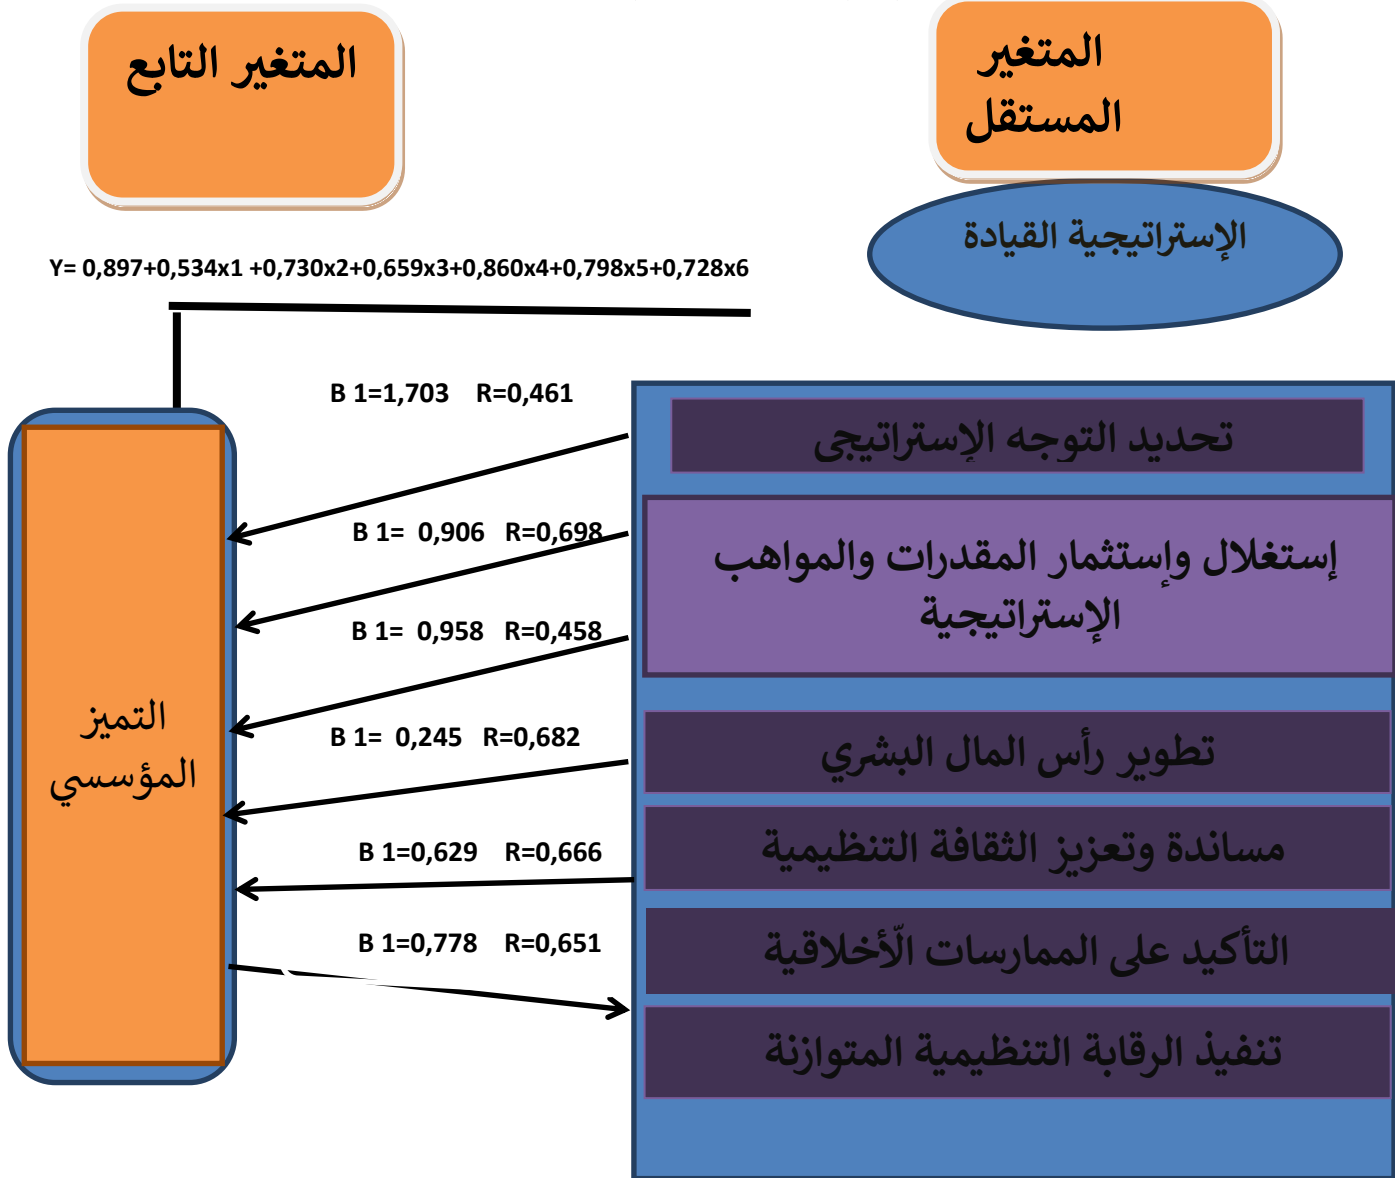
المتغير التابع

المتغير المستقل

الإستراتيجية القيادة

Y= 0,897+0,534x1 +0,730x2+0,659x3+0,860x4+0,798x5+0,728x6

B 1=1,703 R=0,461

B 1= 0,906 R=0,698

B 1= 0,958 R=0,458

B 1= 0,245 R=0,682

B 1=0,629 R=0,666

B 1=0,778 R=0,651

التميز المؤسسي

تحديد التوجه الإستراتيجي

إستغلال وإستثمار المقدرات والمواهب الإستراتيجية

تطوير رأس المال البشري

مساندة وتعزيز الثقافة التنظيمية

التأكيد على الممارسات الّأخلاقية

تنفيذ الرقابة التنظيمية المتوازنة